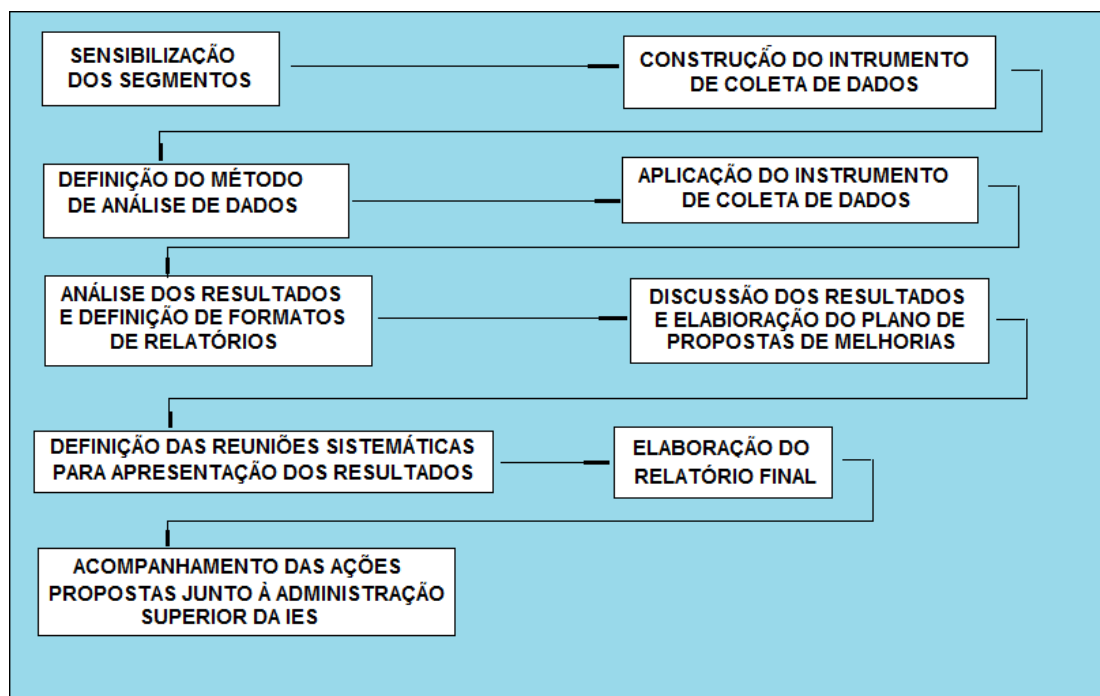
SENSIBILIZAÇÃO DOS SEGMENTOS

CONSTRUÇÃO DO INTRUMENTO DE COLETA DE DADOS

DEFINIÇÃO DO MÉTODO DE ANÁLISE DE DADOS

APLICAÇÃO DO INSTRUMENTO DE COLETA DE DADOS

ANÁLISE DOS RESULTADOS E DEFINIÇÃO DE FORMATOS DE RELATÓRIOS

DISCUSSÃO DOS RESULTADOS E ELABORAÇÃO DO PLANO DE PROPOSTAS DE MELHORIAS

DEFINIÇÃO DAS REUNIÕES SISTEMÁTICAS PARA APRESENTAÇÃO DOS RESULTADOS

ELABORAÇÃO DO RELATÓRIO FINAL

ACOMPANHAMENTO DAS AÇÕES PROPOSTAS JUNTO À ADMINISTRAÇÃO SUPERIOR DA IES